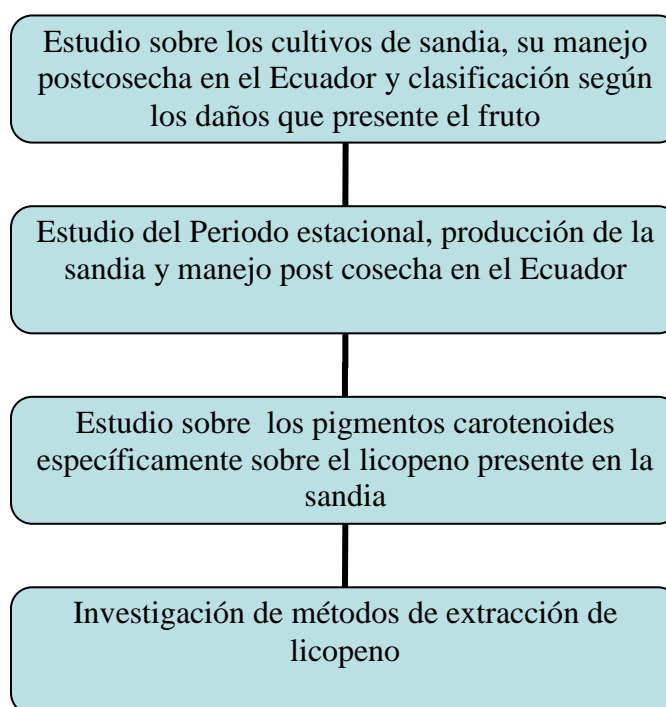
Estudio sobre los cultivos de sandia, su manejo postcosecha en el Ecuador y clasificación según los daños que presente el fruto

Estudio del Periodo estacional, producción de la sandia y manejo post cosecha en el Ecuador

Estudio sobre los pigmentos carotenoides específicamente sobre el licopeno presente en la sandia

Investigación de métodos de extracción de licopeno